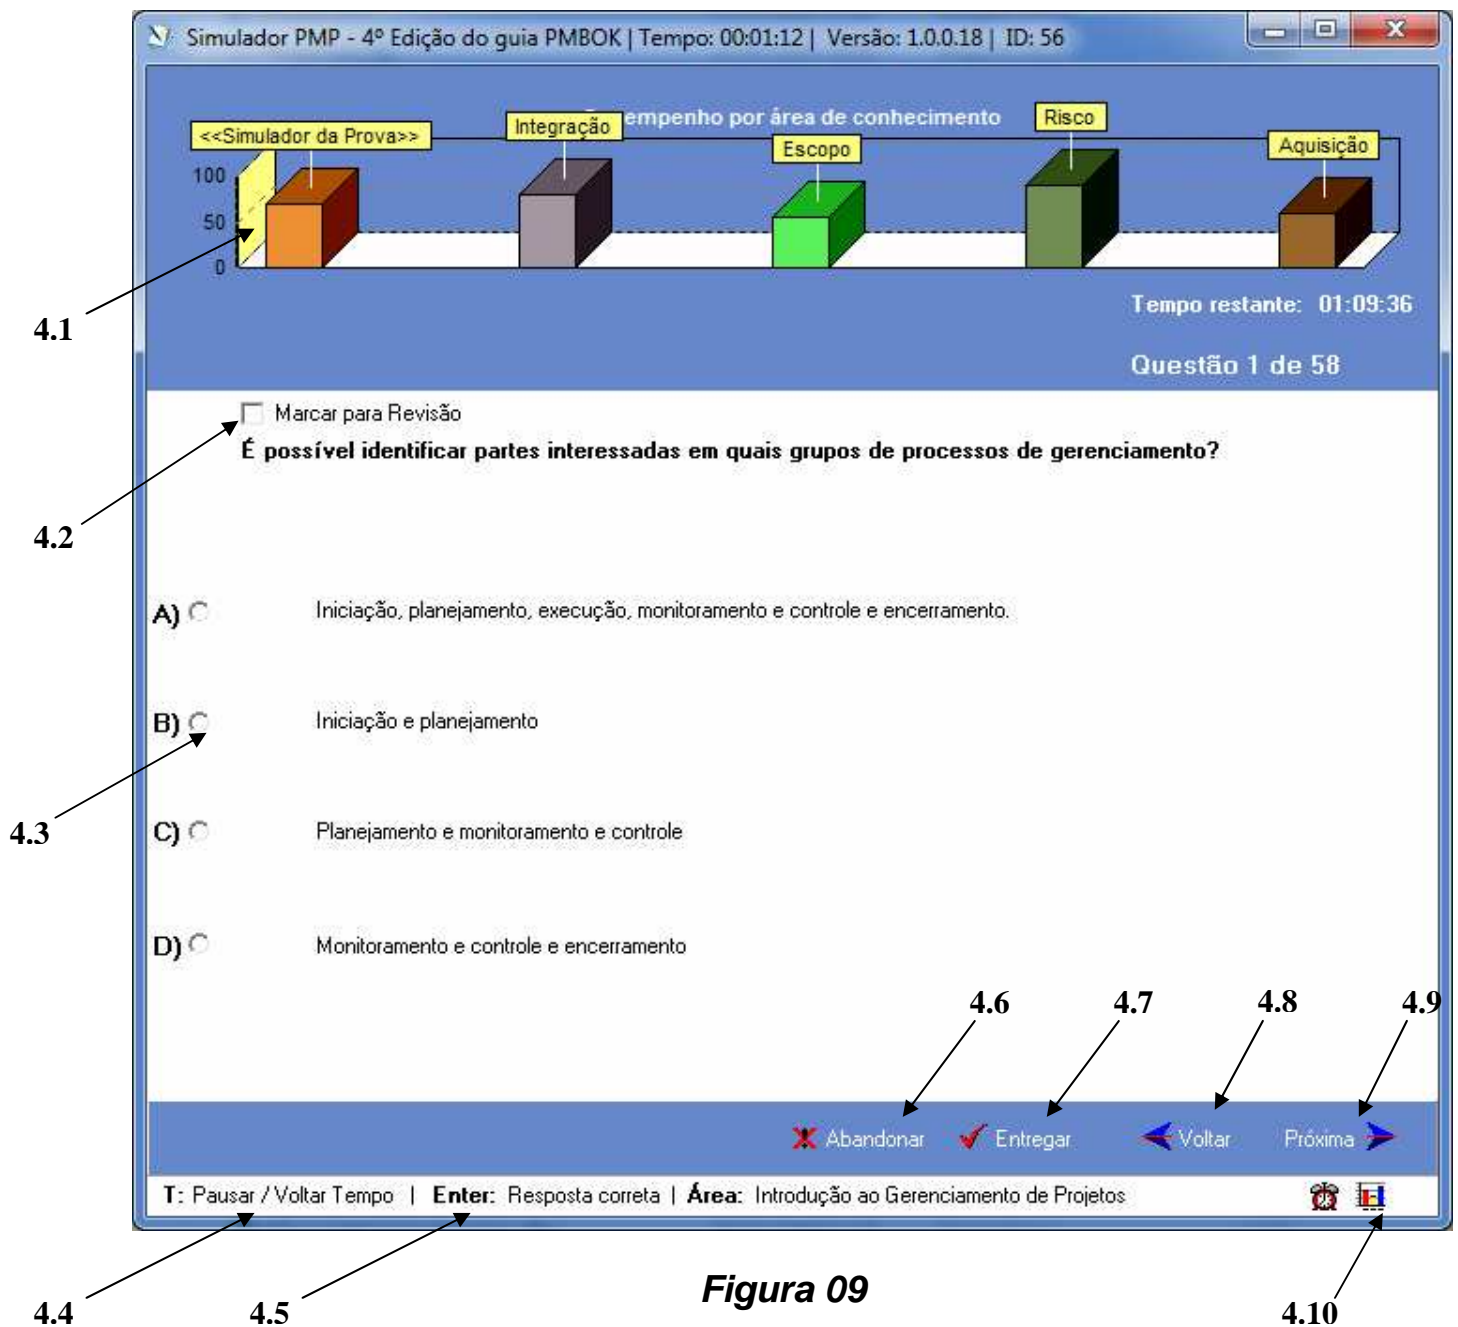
Simulador PMP - 4º Edição do guia PMBOK | Tempo: 00:01:12 | Versão: 1.0.0.18 | ID: 56

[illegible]empenho por área de conhecimento

<<Simulador da Prova>>

Integração

Escopo

Risco

Aquisição

100

50

0

Tempo restante: 01:09:36

Questão 1 de 58

4.1

Marcar para Revisão

É possível identificar partes interessadas em quais grupos de processos de gerenciamento?

4.2

A) Iniciação, planejamento, execução, monitoramento e controle e encerramento.

B) Iniciação e planejamento

4.3

C) Planejamento e monitoramento e controle

D) Monitoramento e controle e encerramento

4.6 4.7 4.8 4.9

Abandonar Entregar Voltar Próxima

T: Pausar / Voltar Tempo | Enter: Resposta correta | Área: Introdução ao Gerenciamento de Projetos

4.4 4.5

Figura 09

4.10